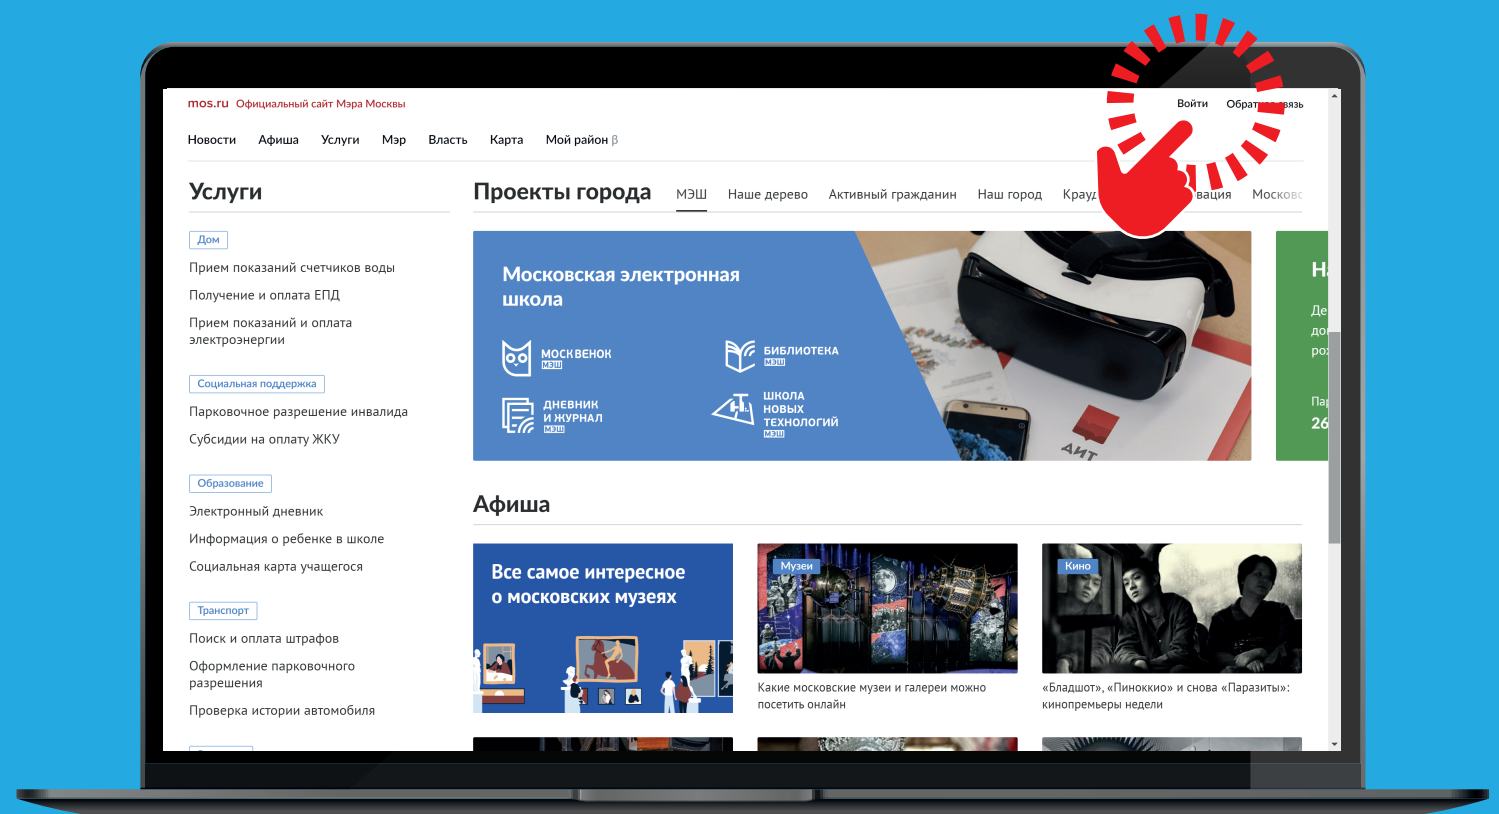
mos.ru Официальный сайт Мэра Москвы

Войти Обрат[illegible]язь

Новости Афиша Услуги Мэр Власть Карта Мой район β

Услуги

Дом

Прием показаний счетчиков воды

Получение и оплата ЕПД

Прием показаний и оплата электроэнергии

Социальная поддержка

Парковочное разрешение инвалида

Субсидии на оплату ЖКУ

Образование

Электронный дневник

Информация о ребенке в школе

Социальная карта учащегося

Транспорт

Поиск и оплата штрафов

Оформление парковочного разрешения

Проверка истории автомобиля

Проекты города МЭШ Наше дерево Активный гражданин Наш город Крауд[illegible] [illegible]вация Москов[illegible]

Московская электронная школа

МОСКВЕНОК МЭШ

БИБЛИОТЕКА МЭШ

ДНЕВНИК И ЖУРНАЛ МЭШ

ШКОЛА НОВЫХ ТЕХНОЛОГИЙ МЭШ

АИТ

Н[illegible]

Де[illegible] до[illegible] ро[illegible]

Па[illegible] 26

Афиша

Все самое интересное о московских музеях

Музеи

Какие московские музеи и галереи можно посетить онлайн

Кино

«Бладшот», «Пиноккио» и снова «Паразиты»: кинопремьеры недели